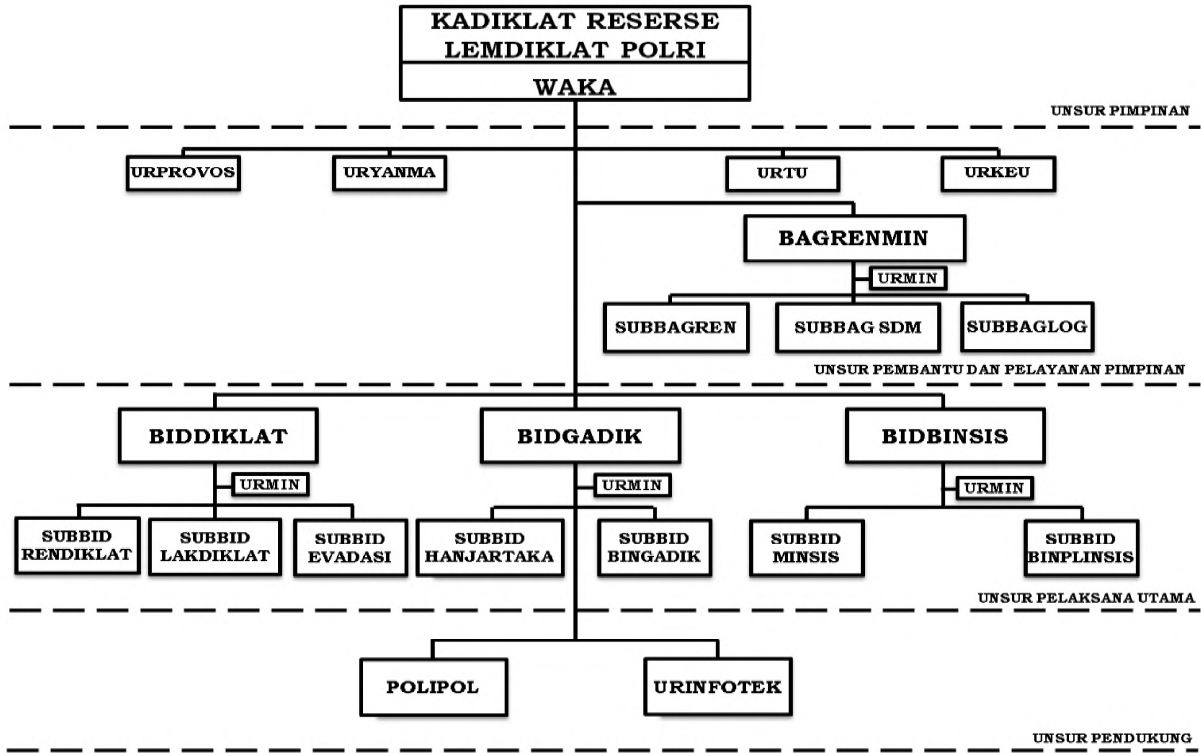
KADIKLAT RESERSE LEMDIKLAT POLRI

WAKA

UNSUR PIMPINAN

URPROVOS

URYANMA

URTU

URKEU

BAGRENMIN

URMIN

SUBBAGREN

SUBBAG SDM

SUBBAGLOG

UNSUR PEMBANTU DAN PELAYANAN PIMPINAN

BIDDIKLAT

URMIN

SUBBID RENDIKLAT

SUBBID LAKDIKLAT

SUBBID EVADASI

BIDGADIK

URMIN

SUBBID HANJARTAKA

SUBBID BINGADIK

BIDBINSIS

URMIN

SUBBID MINSIS

SUBBID BINPLINSIS

UNSUR PELAKSANA UTAMA

POLIPOL

URINFOTEK

UNSUR PENDUKUNG